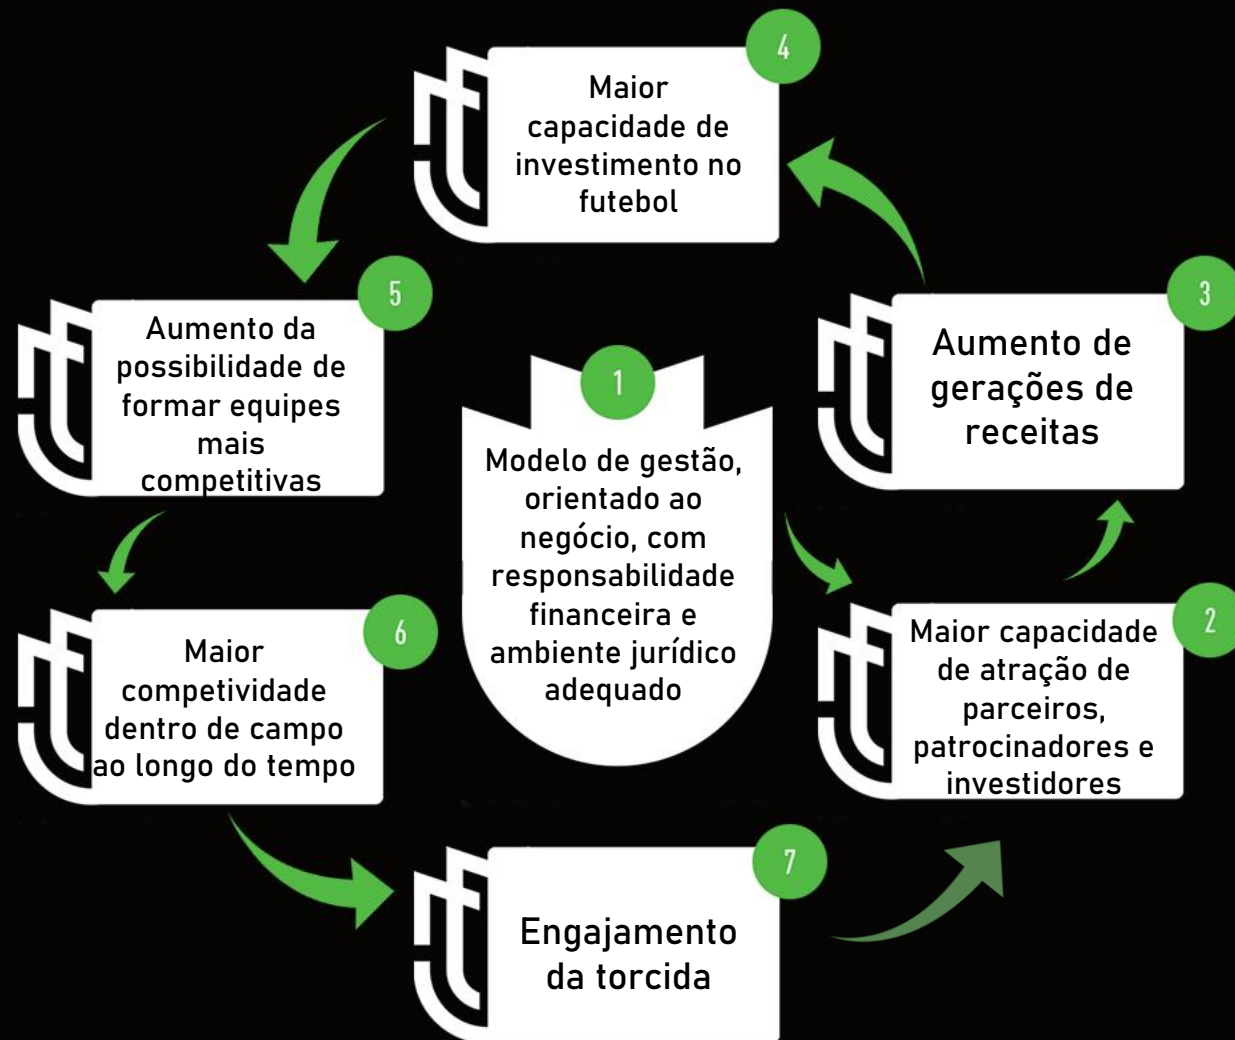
1

Modelo de gestão, orientado ao negócio, com responsabilidade financeira e ambiente jurídico adequado

2

Maior capacidade de atração de parceiros, patrocinadores e investidores

3

Aumento de gerações de receitas

4

Maior capacidade de investimento no futebol

5

Aumento da possibilidade de formar equipes mais competitivas

6

Maior competitividade dentro de campo ao longo do tempo

7

Engajamento da torcida